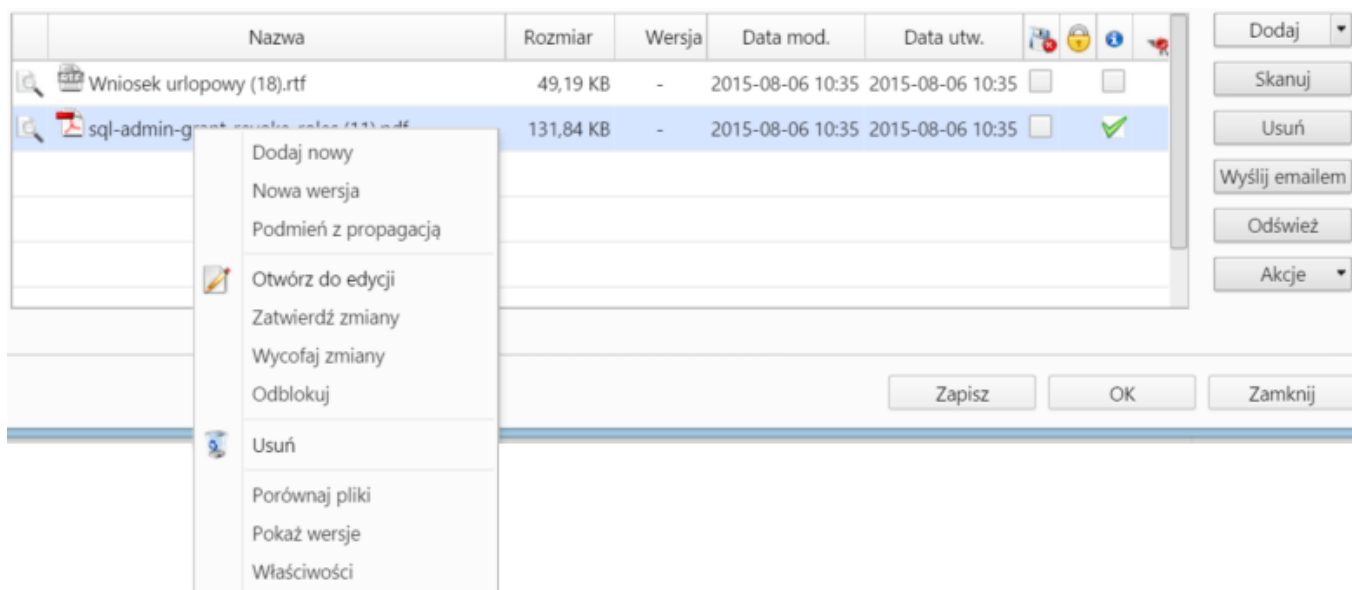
| Nazwa | Rozmiar | Wersja | Data mod. | Data utw. |  |  |  |  |
|---|---|---|---|---|---|---|---|---|
| Wniosek urlopowy (18).rtf | 49,19 KB | - | 2015-08-06 10:35 | 2015-08-06 10:35 |  |  |  |  |
| sql-admin-gr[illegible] | 131,84 KB | - | 2015-08-06 10:35 | 2015-08-06 10:35 |  |  |  |  |

Dodaj
Skanuj
Usuń
Wyślij emailem
Odśwież
Akcje

Dodaj nowy
Nowa wersja
Podmień z propagacją
Otwórz do edycji
Zatwierdź zmiany
Wycofaj zmiany
Odblokuj
Usuń
Porównaj pliki
Pokaż wersje
Właściwości

Zapisz
OK
Zamknij